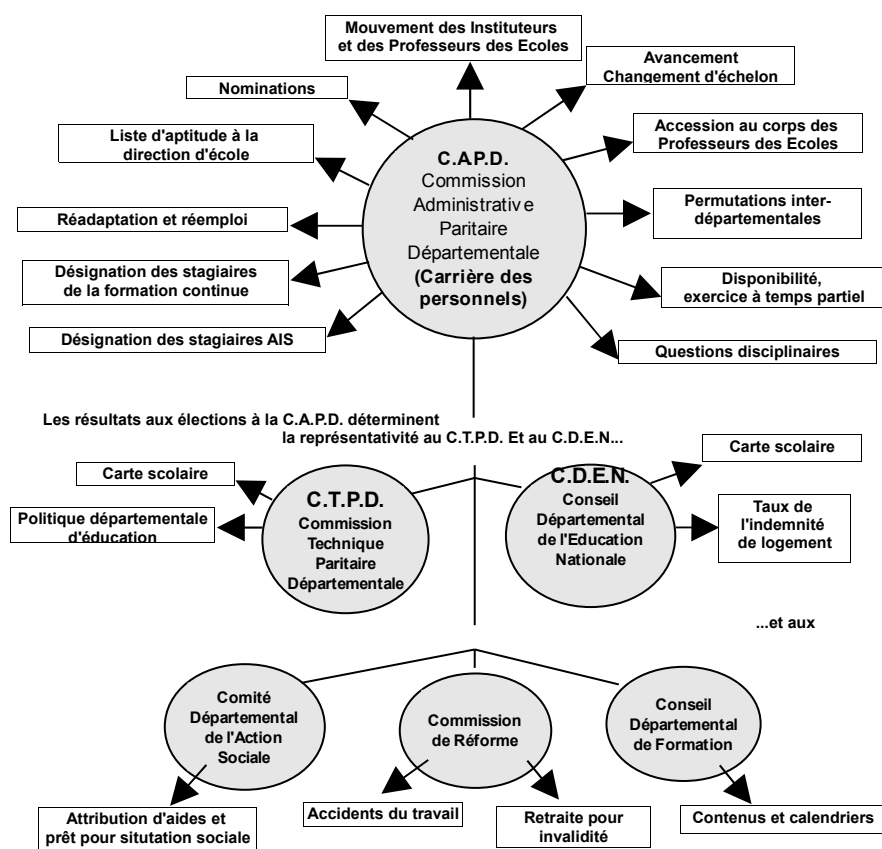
Mouvement des Instituteurs et des Professeurs des Ecoles

Avancement Changement d'échelon

Nominations

Accession au corps des Professeurs des Ecoles

Liste d'aptitude à la direction d'école

C.A.P.D.
Commission Administrativ e Paritaire Départementale
(Carrière des personnels)

Permutations inter-départementales

Réadaptation et réemploi

Désignation des stagiaires de la formation continue

Disponibilité, exercice à temps partiel

Désignation des stagiaires AIS

Questions disciplinaires

Les résultats aux élections à la C.A.P.D. déterminent la représentativité au C.T.P.D. Et au C.D.E.N...

Carte scolaire

C.T.P.D.
Commission Technique Paritaire Départementale

Politique départementale d'éducation

C.D.E.N.
Conseil Départemental de l'Education Nationale

Carte scolaire

Taux de l'indemnité de logement

...et aux

Comité Départemental de l'Action Sociale

Commission de Réforme

Conseil Départemental de Formation

Attribution d'aides et prêt pour situtation sociale

Accidents du travail

Retraite pour invalidité

Contenus et calendriers